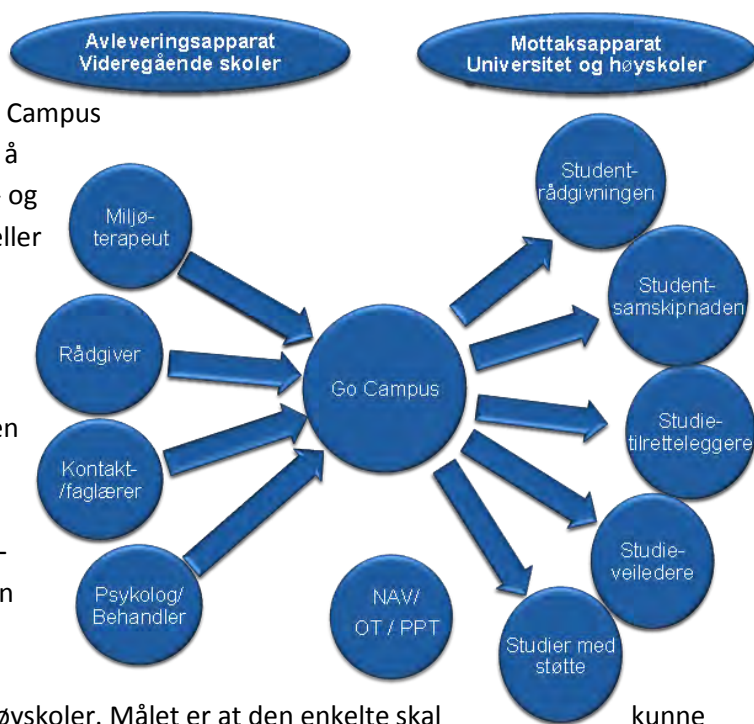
Avleveringsapparat
Videregående skoler

Mottaksapparat
Universitet og høyskoler

Campus
å
og
eller

en

-
n

Miljø-
terapeut

Rådgiver

Kontakt-
/faglærer

Psykolog/
Behandler

Go Campus

NAV/
OT / PPT

Student-
rådgivningen

Student-
samskipnaden

Studie-
tilretteleggere

Studie-
veiledere

Studier med
støtte

øyskoler. Målet er at den enkelte skal kunne